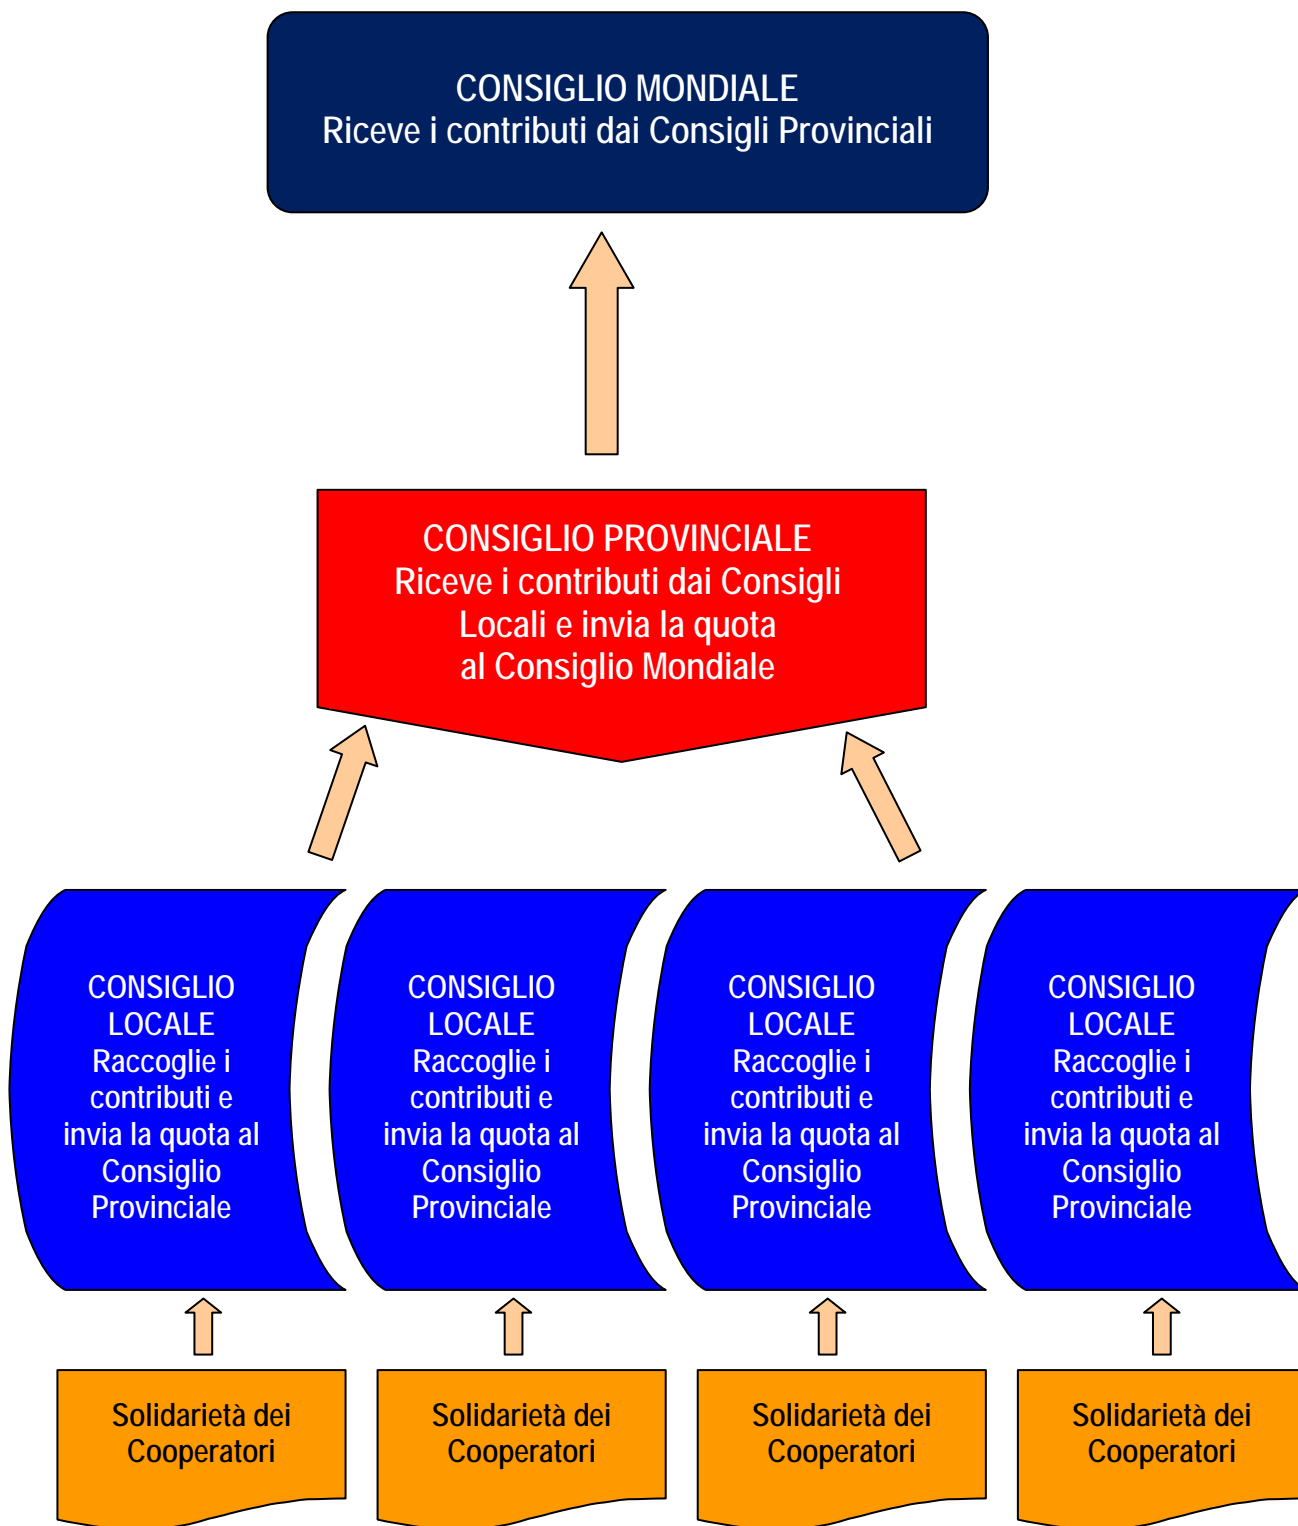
CONSIGLIO MONDIALE
Riceve i contributi dai Consigli Provinciali

CONSIGLIO PROVINCIALE
Riceve i contributi dai Consigli Locali e invia la quota al Consiglio Mondiale

CONSIGLIO LOCALE
Raccoglie i contributi e invia la quota al Consiglio Provinciale

CONSIGLIO LOCALE
Raccoglie i contributi e invia la quota al Consiglio Provinciale

CONSIGLIO LOCALE
Raccoglie i contributi e invia la quota al Consiglio Provinciale

CONSIGLIO LOCALE
Raccoglie i contributi e invia la quota al Consiglio Provinciale

Solidarietà dei Cooperatori

Solidarietà dei Cooperatori

Solidarietà dei Cooperatori

Solidarietà dei Cooperatori